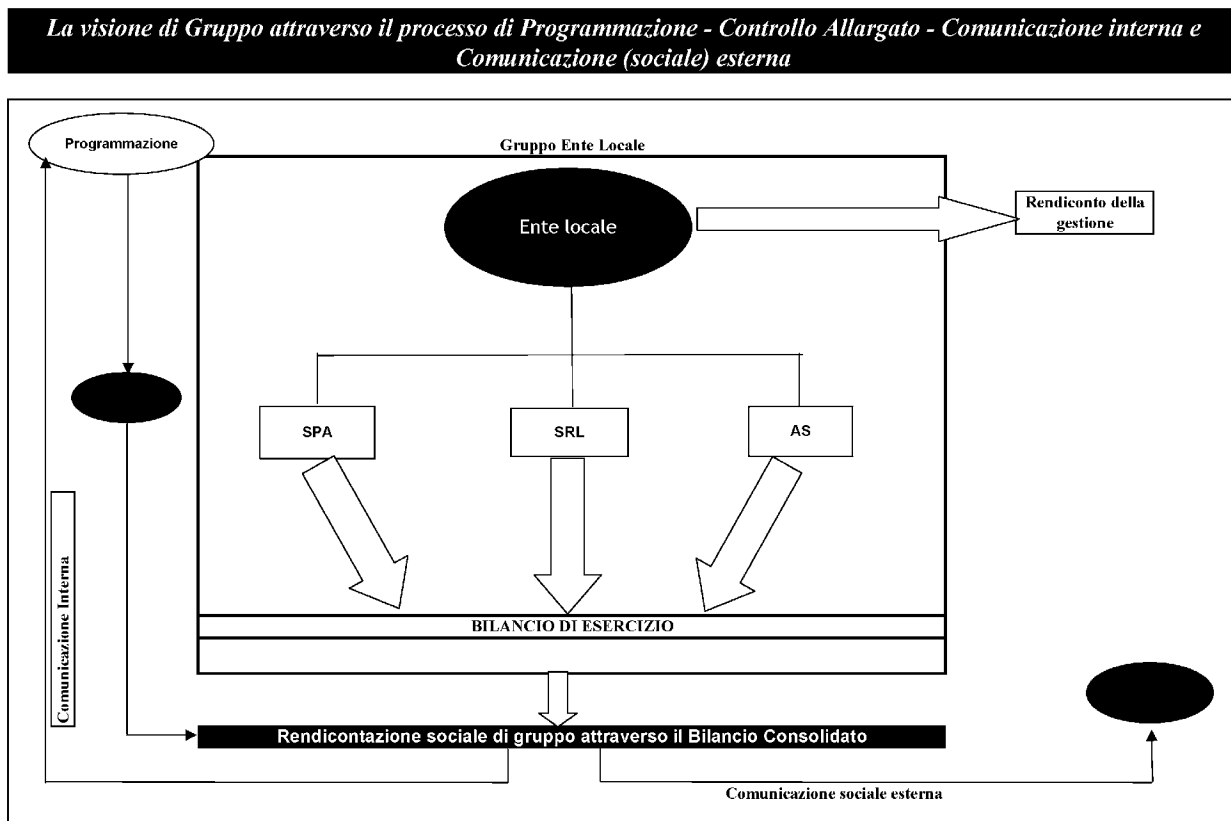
La visione di Gruppo attraverso il processo di Programmazione - Controllo Allargato - Comunicazione interna e Comunicazione (sociale) esterna

Programmazione

Gruppo Ente Locale

Ente locale

Rendiconto della gestione

SPA

SRL

AS

Comunicazione Interna

BILANCIO DI ESERCIZIO

Rendicontazione sociale di gruppo attraverso il Bilancio Consolidato

Comunicazione sociale esterna